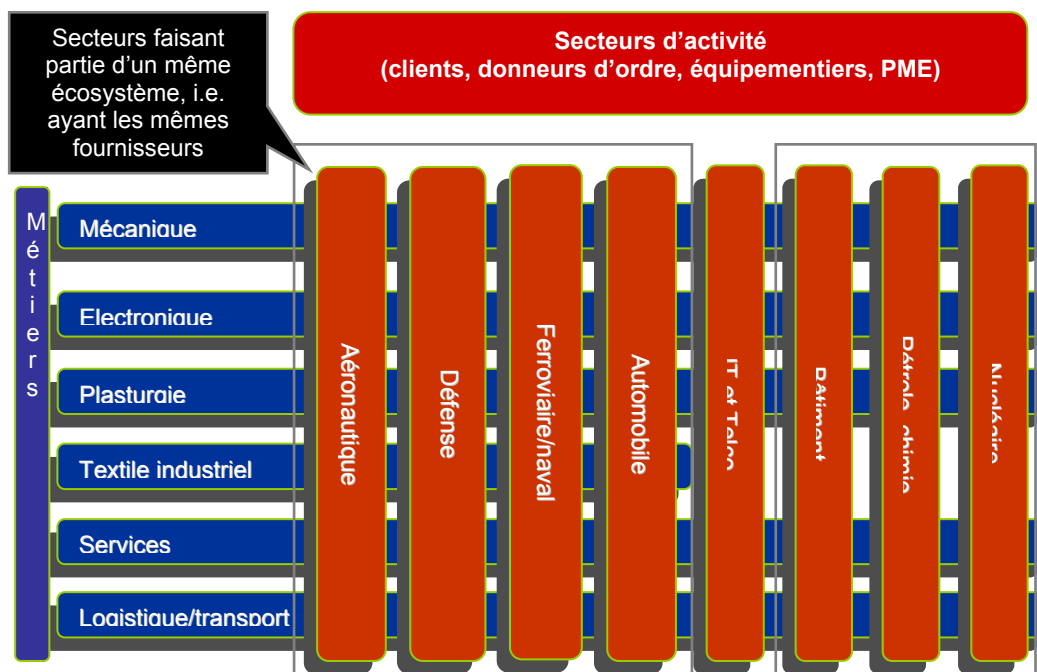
Secteurs faisant partie d'un même écosystème, i.e. ayant les mêmes fournisseurs

Secteurs d'activité
(clients, donneurs d'ordre, équipementiers, PME)

Métiers

Mécanique

Electronique

Plasturgie

Textile industriel

Services

Logistique/transport

Aéronautique

Défense

Ferroviaire/naval

Automobile

IT et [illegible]

Bâtiment

Pétrole, chimie

Nucléaire